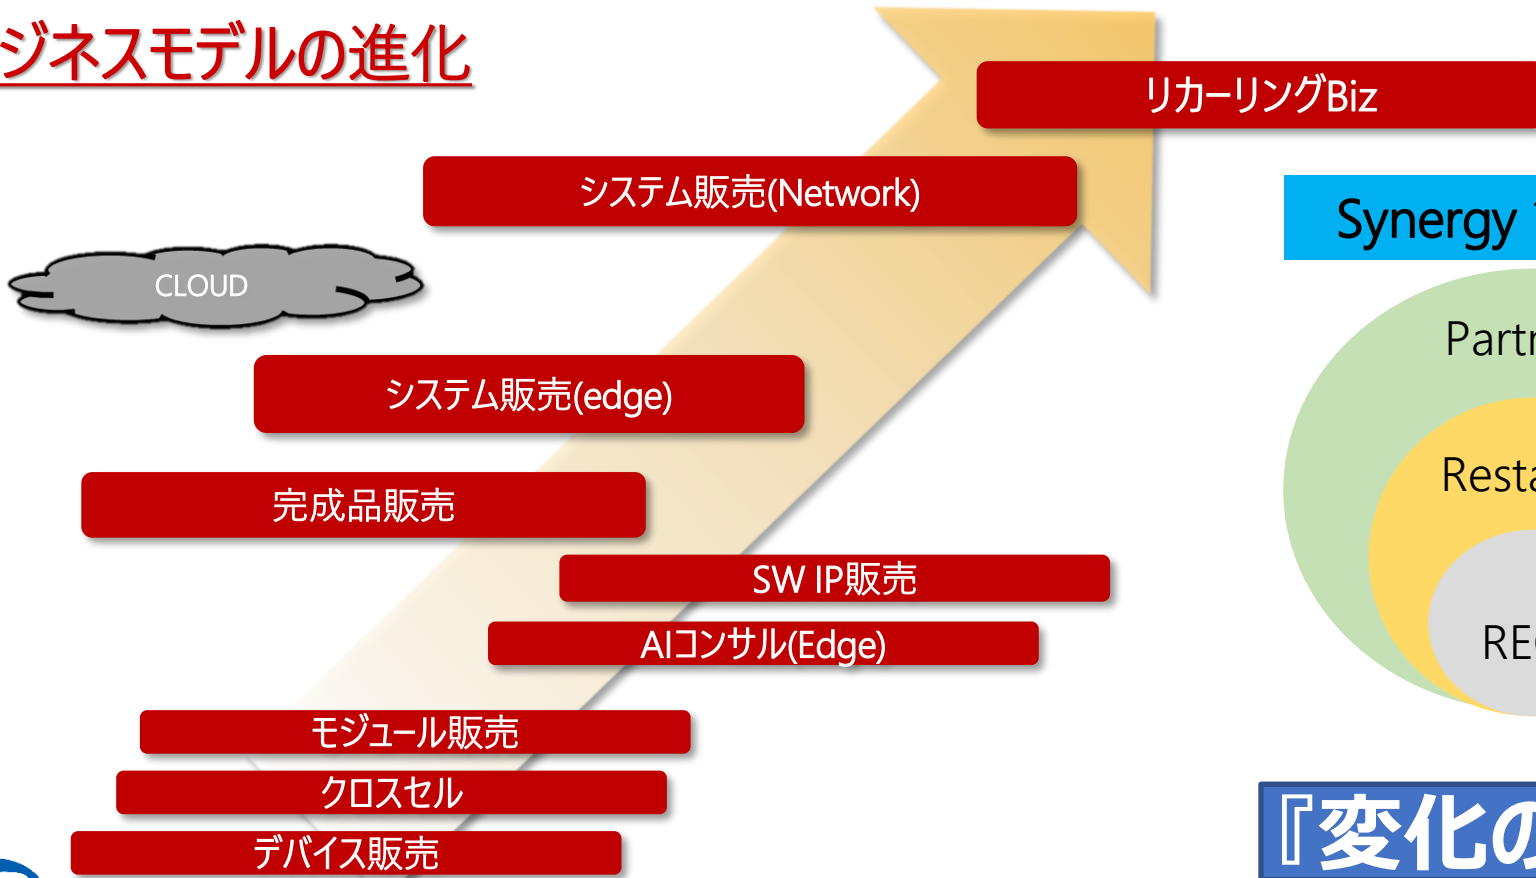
ジネスモデルの進化

リカーリングBiz

システム販売(Network)

Synergy

CLOUD

Partr

システム販売(edge)

Resta

完成品販売

SW IP販売

AIコンサル(Edge)

RE

モジュール販売

クロスセル

デバイス販売

『変化の